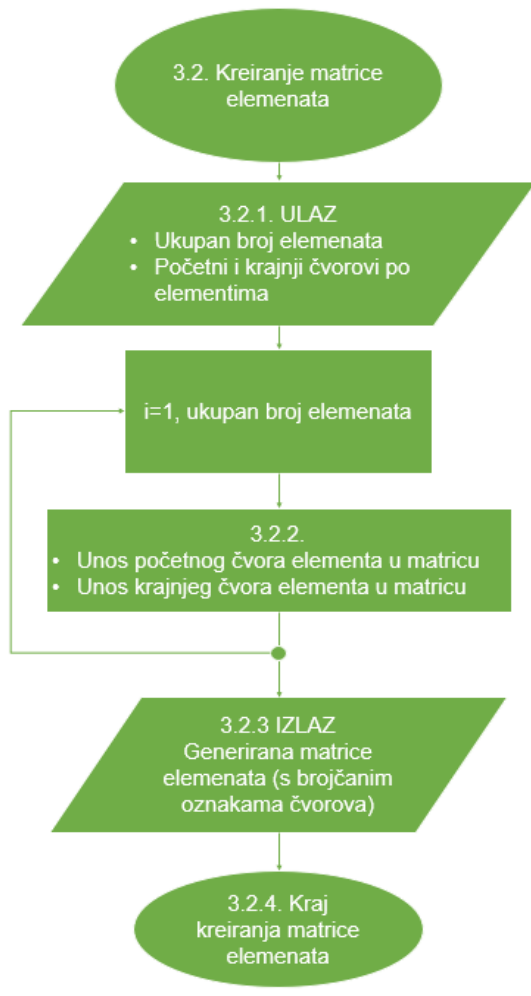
3.2. Kreiranje matrice elemenata

3.2.1. ULAZ
• Ukupan broj elemenata
• Početni i krajnji čvorovi po elementima

i=1, ukupan broj elemenata

3.2.2.
• Unos početnog čvora elementa u matricu
• Unos krajnjeg čvora elementa u matricu

3.2.3 IZLAZ
Generirana matrice elemenata (s brojčanim oznakama čvorova)

3.2.4. Kraj kreiranja matrice elemenata